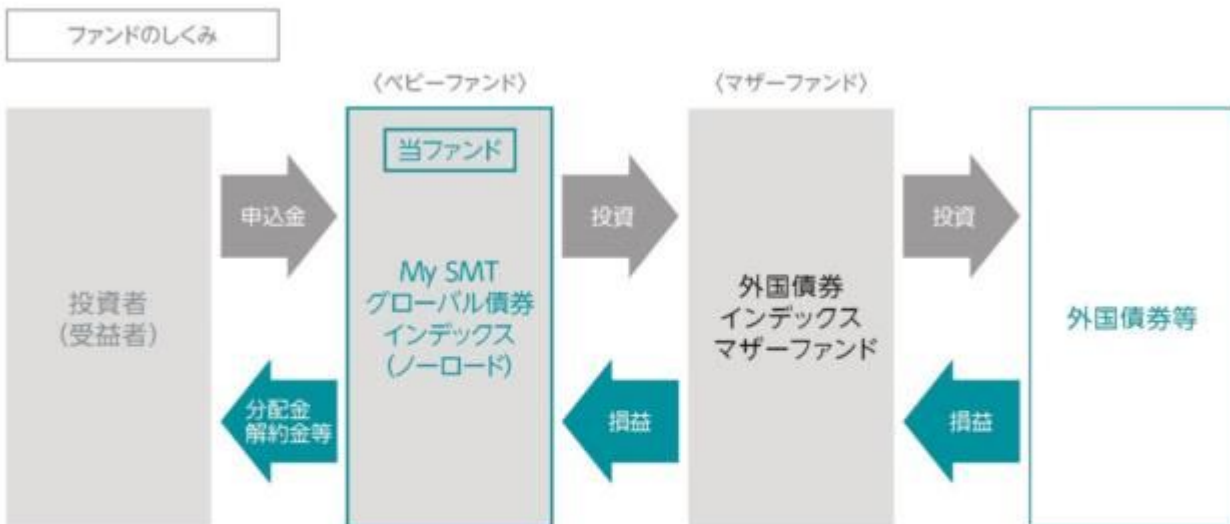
ファンドのしくみ

〈ベビーファンド〉

〈マザーファンド〉

投資者
(受益者)

申込金

分配金
解約金等

当ファンド

My SMT
グローバル債券
インデックス
(ノーロード)

投資

損益

外国債券
インデックス
マザーファンド

投資

損益

外国債券等